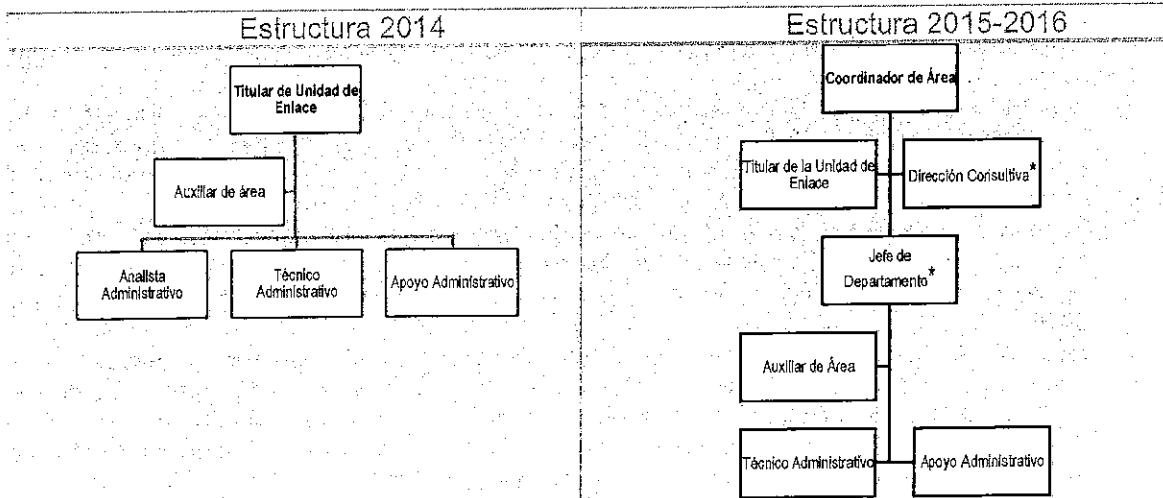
Estructura 2014

Titular de Unidad de Enlace

Auxiliar de área

Analista Administrativo

Técnico Administrativo

Apoyo Administrativo

Estructura 2015-2016

Coordinador de Área

Titular de la Unidad de Enlace

Dirección Consultiva*

Jefe de Departamento*

Auxiliar de Área

Técnico Administrativo

Apoyo Administrativo